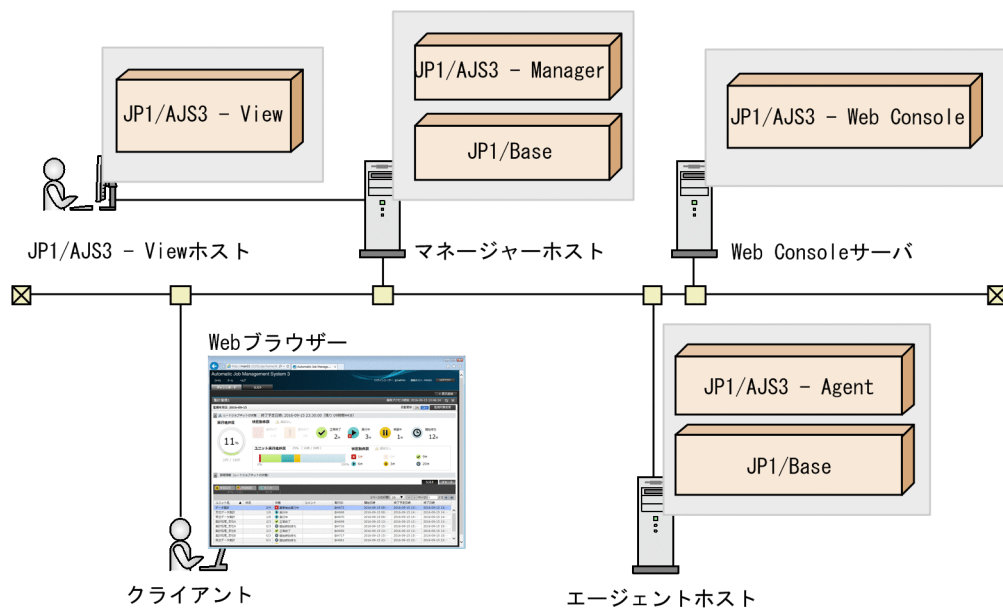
JP1/AJS3 - View

JP1/AJS3 - Manager

JP1/Base

JP1/AJS3 - Web Console

JP1/AJS3 - Viewホスト

マネージャーホスト

Web Consoleサーバ

Webブラウザー

Automatic Job Management System 3

JP1/AJS3 - Agent

JP1/Base

クライアント

エージェントホスト